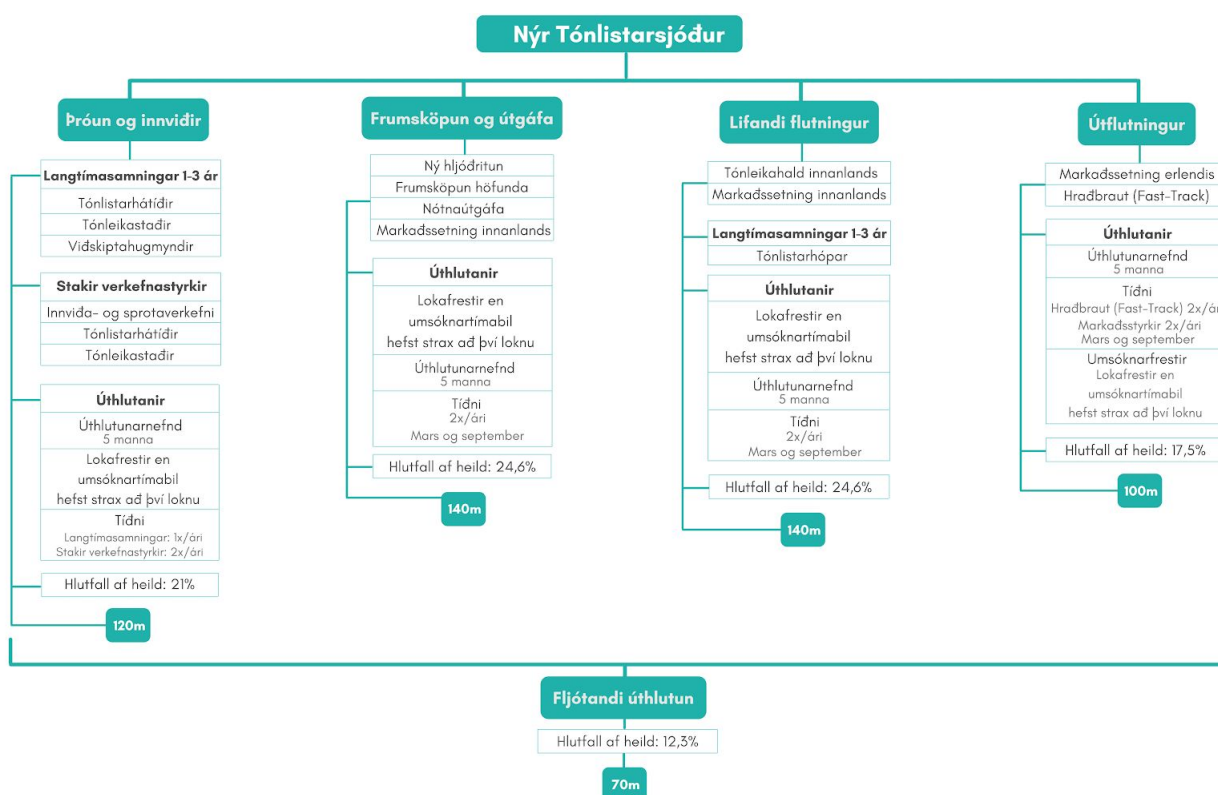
Nýr Tónlistarsjóður

Þróun og innviðir

Langtímasamningar 1-3 ár
Tónlistarhátíðir
Tónleikastaðir
Viðskiptahugmyndir

Stakir verkefnastyrkir
Innviða- og sprotaverkefni
Tónlistarhátíðir
Tónleikastaðir

Úthlutanir
Úthlutunarnefnd
5 manna
Lokafrestir en umsóknartímabil hefst strax að því loknu
Tíðni
Langtímasamningar: 1x/ári
Stakir verkefnastyrkir: 2x/ári

Hlutfall af heild: 21%

120m

Frumsköpun og útgáfa

Ný hljóðritun
Frumsköpun höfunda
Nótnaútgáfa
Markaðssetning innanlands

Úthlutanir
Lokafrestir en umsóknartímabil hefst strax að því loknu
Úthlutunarnefnd
5 manna
Tíðni
2x/ári
Mars og september

Hlutfall af heild: 24,6%

140m

Lifandi flutningur

Tónleikahald innanlands
Markaðssetning innanlands

Langtímasamningar 1-3 ár
Tónlistarhópar

Úthlutanir
Lokafrestir en umsóknartímabil hefst strax að því loknu
Úthlutunarnefnd
5 manna
Tíðni
2x/ári
Mars og september

Hlutfall af heild: 24,6%

140m

Útflutningur

Markaðssetning erlendis
Hraðbraut (Fast-Track)

Úthlutanir
Úthlutunarnefnd
5 manna
Tíðni
Hraðbraut (Fast-Track) 2x/ár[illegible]
Markaðsstyrkir 2x/ári
Mars og september
Umsóknarfrestir
Lokafrestir en umsóknartímabil hefst strax að því loknu

Hlutfall af heild: 17,5%

100m

Fljótandi úthlutun

Hlutfall af heild: 12,3%

70m